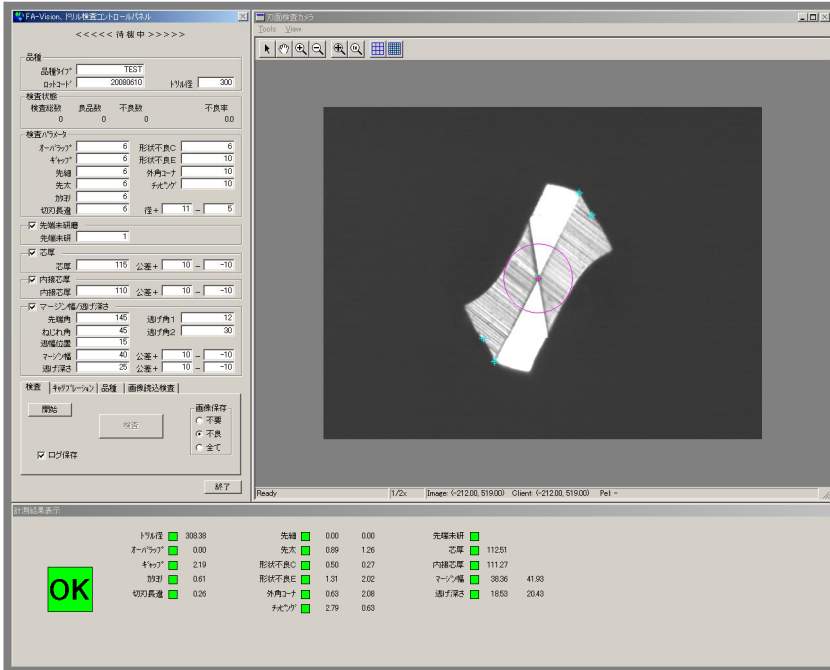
FA-Vision, ドリル検査コントロールパネル

<<<<< 待機中 >>>>>

品種
品種タイプ TEST
ロットコード 20080610
ドリル径 300

検査状態
検査総数 0
良品数 0
不良数 0
不良率 0.0

検査パラメータ
オーバラップ 6
形状不良C 6
ギャップ 6
形状不良E 10
先細 6
外角コーナ 10
先太 6
チッピング 10
カケ 6
切刃長違 6
径 + 11 − 5

☑ 先端未研磨
先端未研 1

☑ 芯厚
芯厚 115 公差 + 10 − -10

☑ 内接芯厚
内接芯厚 110 公差 + 10 − -10

☑ マージン幅/逃げ深さ
先端角 145
逃げ角1 12
ねじれ角 45
逃げ角2 30
逃幅位置 15
マージン幅 40 公差 + 10 − -10
逃げ深さ 25 公差 + 10 − -10

検査 | キャリブレーション | 品種 | 画像読込検査

開始
検査
画像保存
不要
不良
全て
☑ ログ保存

終了

刃面検査カメラ
Tools View

Ready | 1/2x | Image: (-212.00, 519.00) Client: (-212.00, 519.00) Pel: -

計測結果表示

OK

| | | | | | |
|---|---|---|---|---|---|
| ドリル径 | 308.38 | 先細 | 0.00 | 0.00 | 先端未研 |
| オーバラップ | 0.00 | 先太 | 0.89 | 1.26 | 芯厚 112.51 |
| ギャップ | 2.19 | 形状不良C | 0.50 | 0.27 | 内接芯厚 111.27 |
| カケ | 0.61 | 形状不良E | 1.31 | 2.02 | マージン幅 38.36 41.93 |
| 切刃長違 | 0.26 | 外角コーナ | 0.63 | 2.08 | 逃げ深さ 18.53 20.43 |
| | | チッピング | 2.79 | 0.63 | |